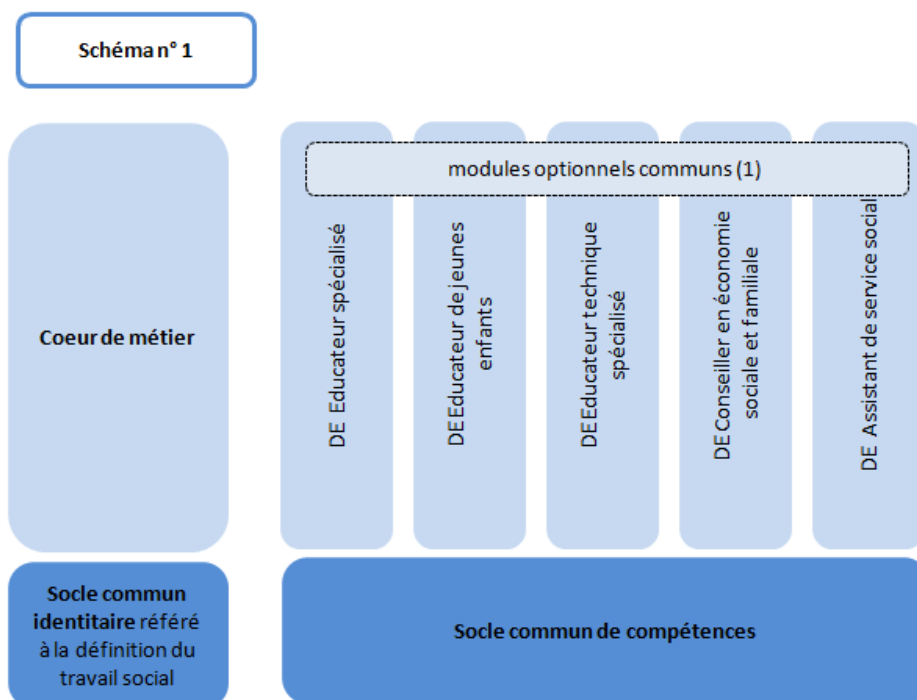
Schéma n° 1

modules optionnels communs (1)

Coeur de métier

DE Educateur spécialisé

DE Educateur de jeunes enfants

DE Educateur technique spécialisé

DE Conseiller en économie sociale et familiale

DE Assistant de service social

Socle commun identitaire référé à la définition du travail social

Socle commun de compétences